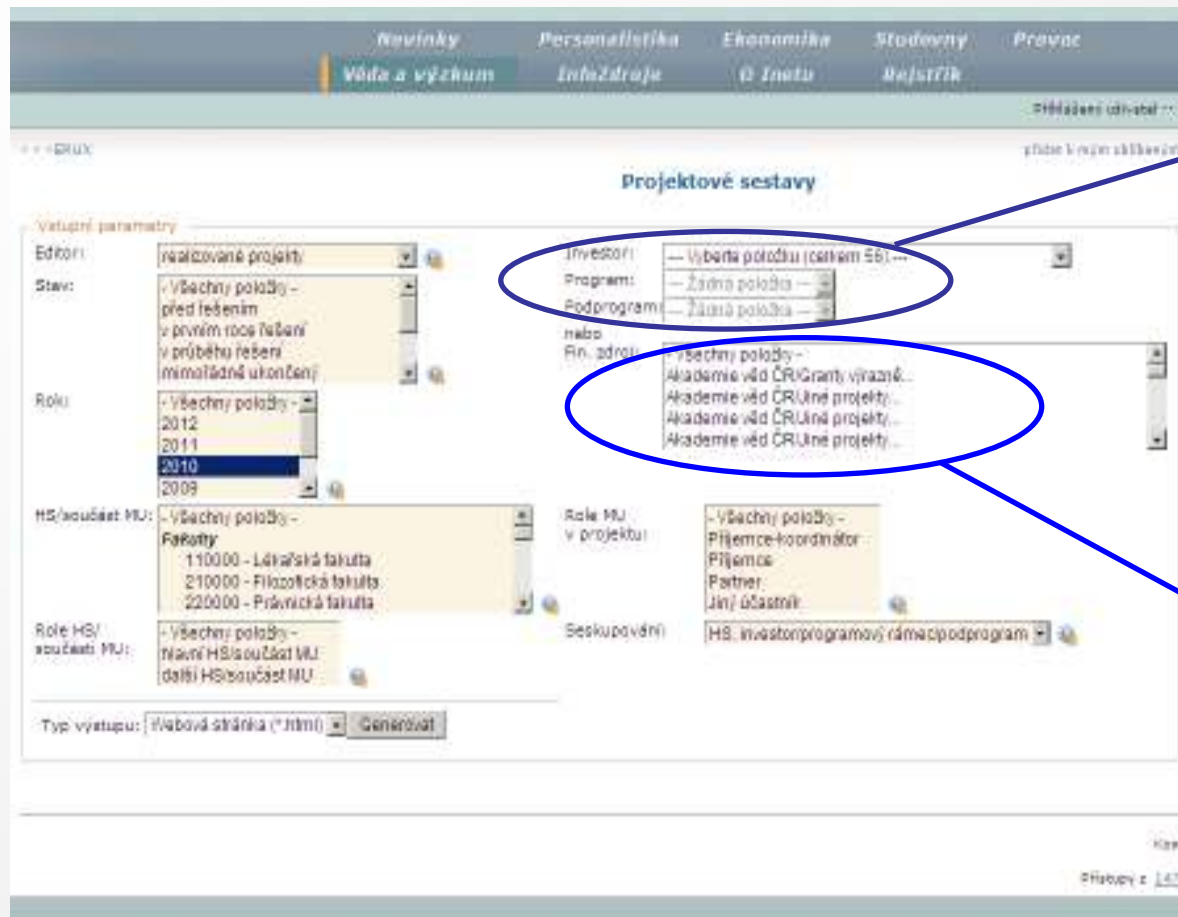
Novinky Personalistika Ekonomika Studovny Provoz
Věda a výzkum Infozdroje O Inetu Rejstřík

Přihlášený uživatel ::

>> ERUX

přidat k mým oblíbeným

Projektové sestavy

Vstupní parametry

Editor: realizované projekty

Stav: - Všechny položky -
před řešením
v prvním roce řešení
v průběhu řešení
mimořádně ukončený

Roku: - Všechny položky -
2012
2011
2010
2009

HS/součást MU: - Všechny položky -
Fakulty
110000 - Lékařská fakulta
210000 - Filozofická fakulta
220000 - Právnická fakulta

Role HS/součást MU: - Všechny položky -
hlavní HS/součást MU
další HS/součást MU

Investor: --- Vyberte položku (celkem 56) ---
Program: -- Žádná položka --
Podprogram: -- Žádná položka --
nebo
Fin. zdroj: - Všechny položky -
Akademie věd ČR/Granty výrazně...
Akademie věd ČR/Jiné projekty...
Akademie věd ČR/Jiné projekty...
Akademie věd ČR/Jiné projekty...

Role MU v projektu: - Všechny položky -
Příjemce-koordinátor
Příjemce
Partner
Jiný účastník

Seskupování: HS, investor/programový rámec/podprogram

Typ výstupu: Webová stránka (*.html) Generovat

Kon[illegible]

Přístupy z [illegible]